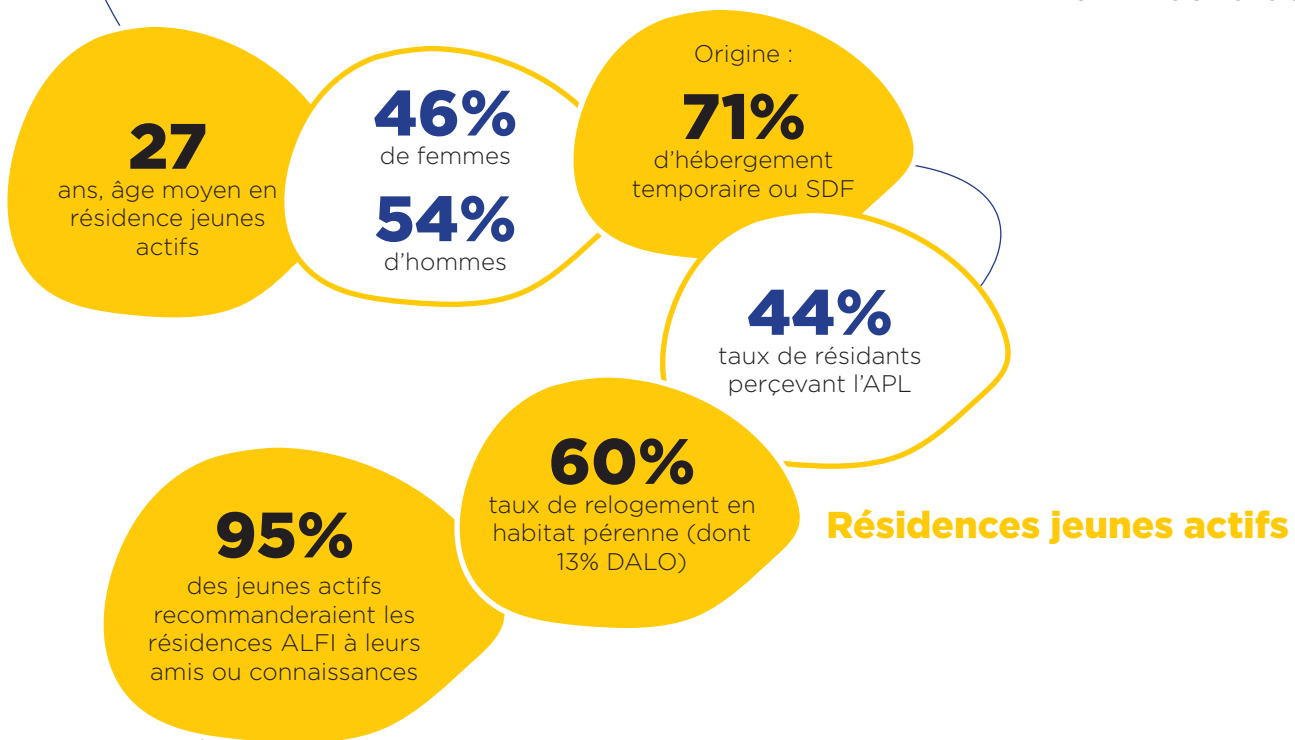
27
ans, âge moyen en résidence jeunes actifs

46%
de femmes

54%
d'hommes

Origine :
71%
d'hébergement temporaire ou SDF

44%
taux de résidants perçevant l'APL

60%
taux de relogement en habitat pérenne (dont 13% DALO)

95%
des jeunes actifs recommanderaient les résidences ALFI à leurs amis ou connaissances

Résidences jeunes actifs